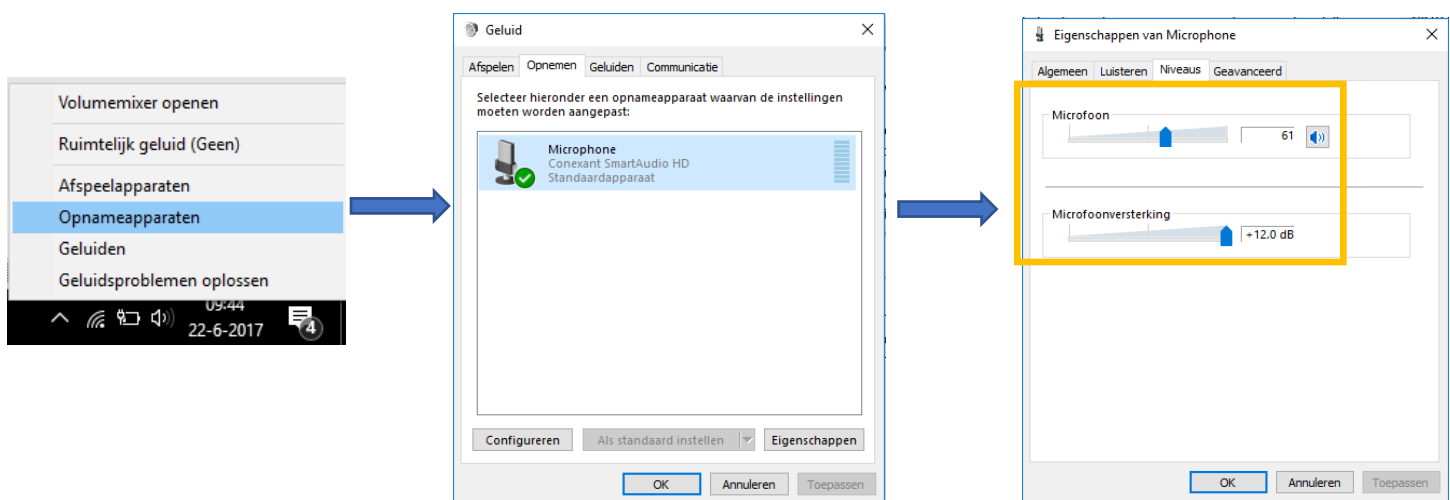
Volumemixer openen

Ruimtelijk geluid (Geen)

Afspeelapparaten
Opnameapparaten
Geluiden
Geluidsproblemen oplossen

09:44
22-6-2017
4

Geluid
Afspelen Opnemen Geluiden Communicatie

Selecteer hieronder een opnameapparaat waarvan de instellingen moeten worden aangepast:

Microphone
Conexant SmartAudio HD
Standaardapparaat

Configureren
Als standaard instellen
Eigenschappen

OK Annuleren Toepassen

Eigenschappen van Microphone
Algemeen Luisteren Niveaus Geavanceerd

Microfoon
61

Microfoonversterking
+12.0 dB

OK Annuleren Toepassen